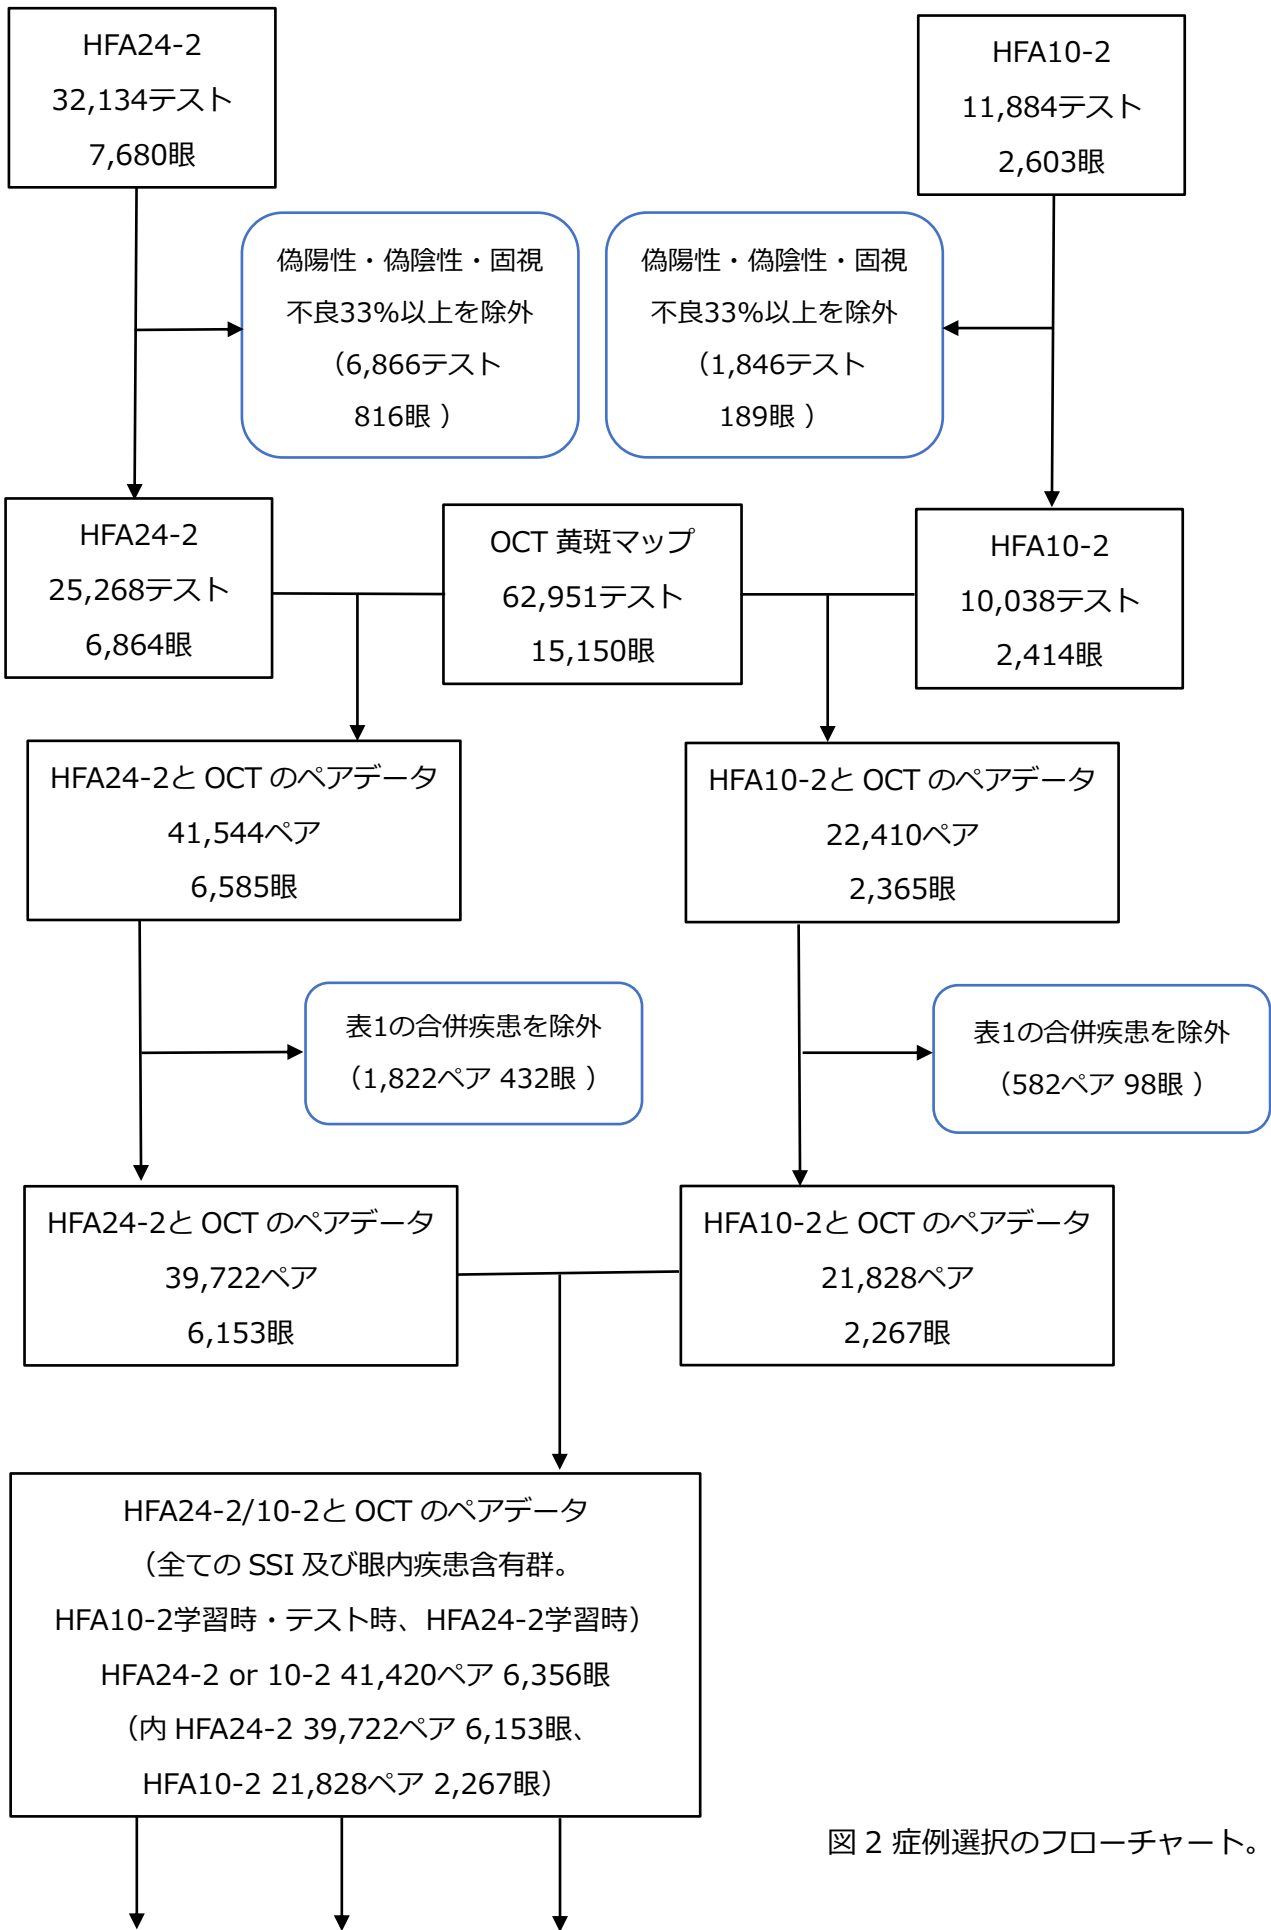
HFA24-2
32,134テスト
7,680眼

HFA10-2
11,884テスト
2,603眼

偽陽性・偽陰性・固視不良33%以上を除外（6,866テスト 816眼）

偽陽性・偽陰性・固視不良33%以上を除外（1,846テスト 189眼）

HFA24-2
25,268テスト
6,864眼

OCT 黄斑マップ
62,951テスト
15,150眼

HFA10-2
10,038テスト
2,414眼

HFA24-2と OCT のペアデータ
41,544ペア
6,585眼

HFA10-2と OCT のペアデータ
22,410ペア
2,365眼

表1の合併疾患を除外（1,822ペア 432眼）

表1の合併疾患を除外（582ペア 98眼）

HFA24-2と OCT のペアデータ
39,722ペア
6,153眼

HFA10-2と OCT のペアデータ
21,828ペア
2,267眼

HFA24-2/10-2と OCT のペアデータ
（全ての SSI 及び眼内疾患含有群。
HFA10-2学習時・テスト時、HFA24-2学習時）
HFA24-2 or 10-2 41,420ペア 6,356眼
（内 HFA24-2 39,722ペア 6,153眼、
HFA10-2 21,828ペア 2,267眼）

図 2 症例選択のフローチャート。